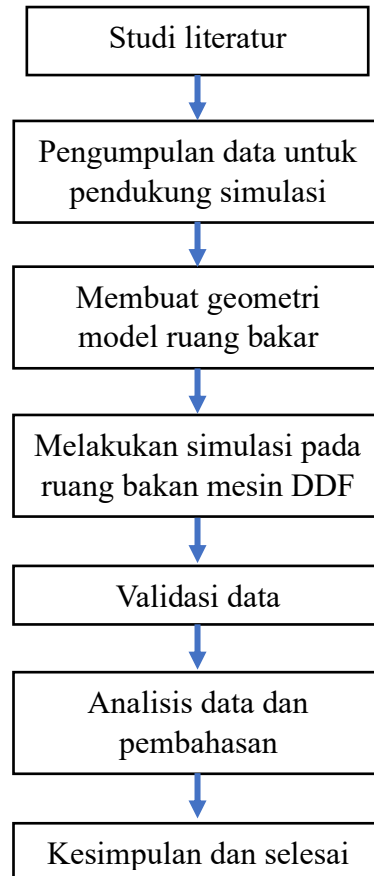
Studi literatur

Pengumpulan data untuk pendukung simulasi

Membuat geometri model ruang bakar

Melakukan simulasi pada ruang bakan mesin DDF

Validasi data

Analisis data dan pembahasan

Kesimpulan dan selesai